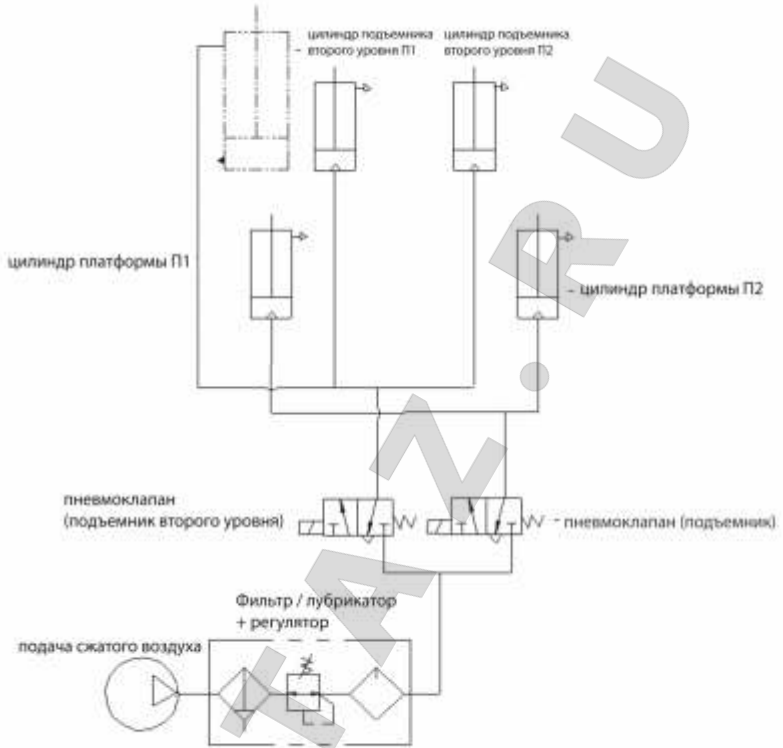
цилиндр подъемника второго уровня П1

цилиндр подъемника второго уровня П2

цилиндр платформы П1

цилиндр платформы П2

пневмоклапан (подъемник второго уровня)

пневмоклапан (подъемник)

Фильтр / лубрикатор + регулятор

подача сжатого воздуха

FAZ.RU